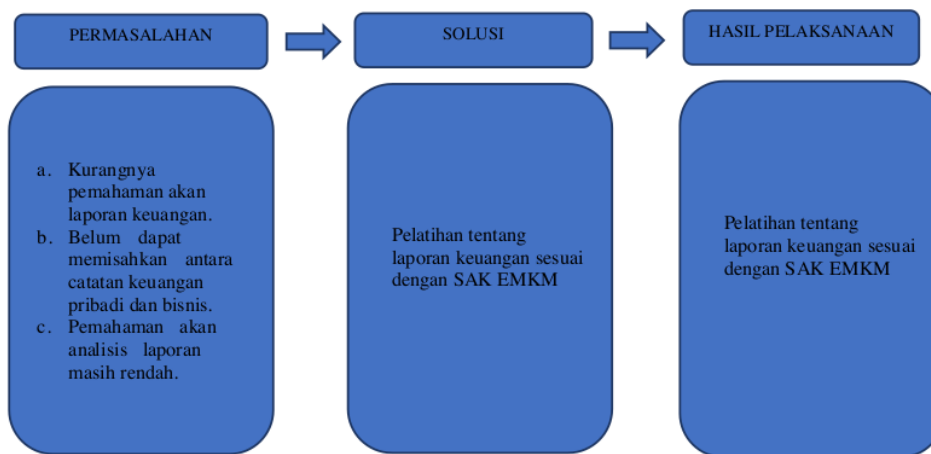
PERMASALAHAN

SOLUSI

HASIL PELAKSANAAN

a. Kurangnya pemahaman akan laporan keuangan.
b. Belum dapat memisahkan antara catatan keuangan pribadi dan bisnis.
c. Pemahaman akan analisis laporan masih rendah.

Pelatihan tentang laporan keuangan sesuai dengan SAK EMKM

Pelatihan tentang laporan keuangan sesuai dengan SAK EMKM